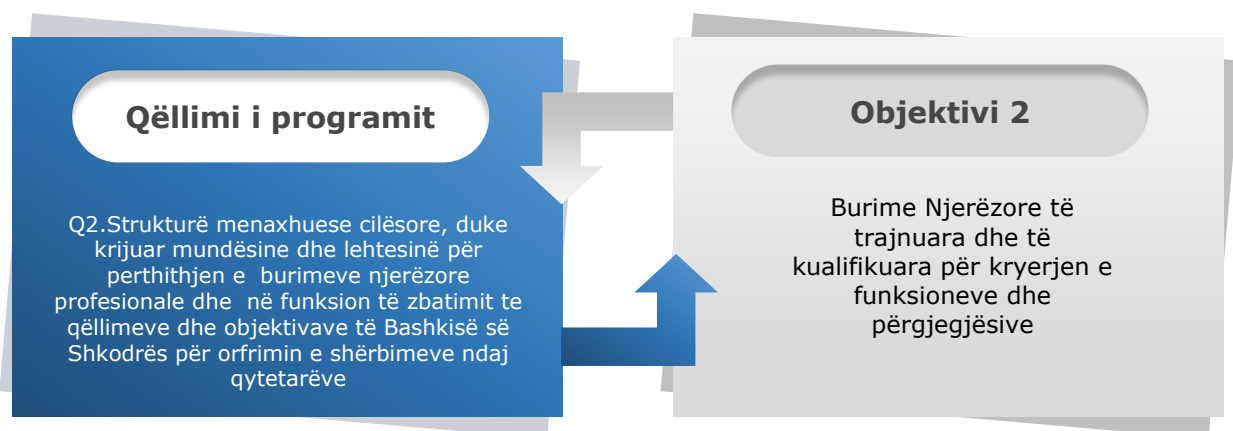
Qëllimi i programit

Q2.Strukturë menaxhuese cilësore, duke krijuar mundësine dhe lehtesinë për perthithjen e burimeve njerëzore profesionale dhe në funksion të zbatimit te qëllimeve dhe objektivave të Bashkisë së Shkodrës për orfrimin e shërbimeve ndaj qytetarëve

Objektivi 2

Burime Njerëzore të trajnuara dhe të kualifikuara për kryerjen e funksioneve dhe përgjegjësive